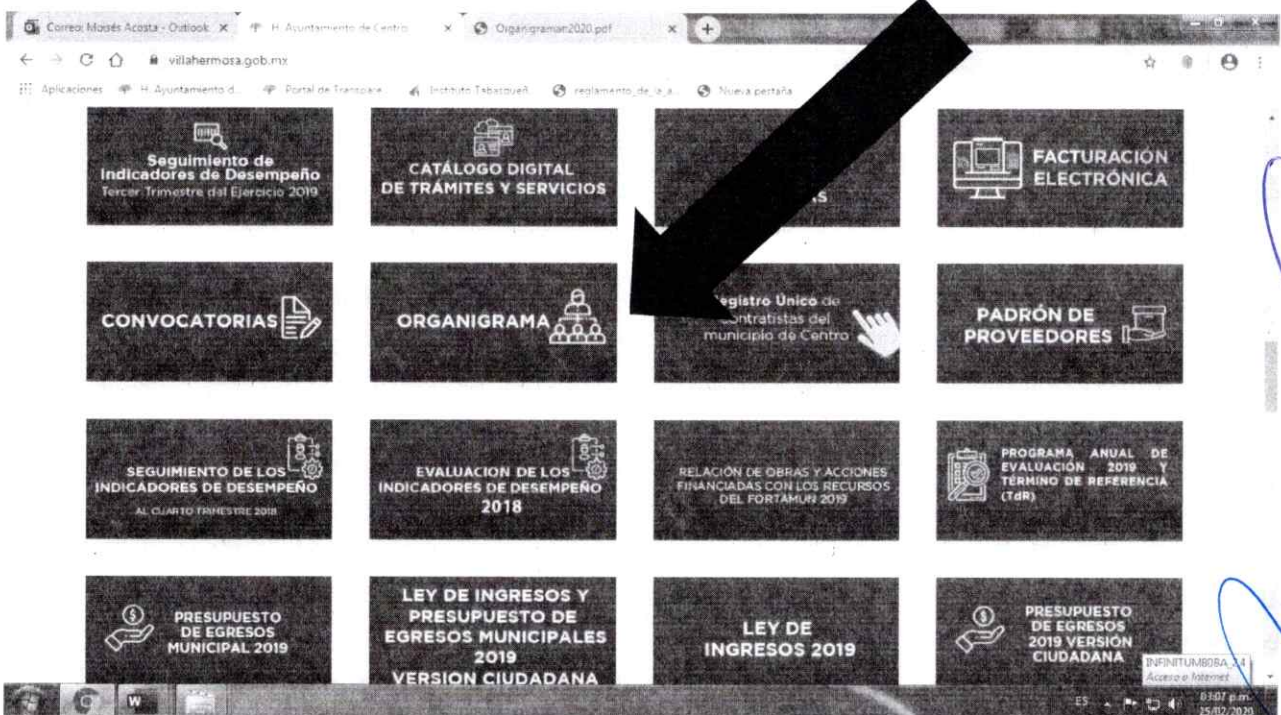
Correo: Moisés Acosta - Outlook × H. Ayuntamiento de Centro × Organigrama2020.pdf ×

villahermosa.gob.mx

Aplicaciones H. Ayuntamiento d... Portal de Transpare... Instituto Tabasqueñ... reglamento_de_la_a... Nueva pestaña

Seguimiento de Indicadores de Desempeño
Tercer Trimestre del Ejercicio 2019

CATÁLOGO DIGITAL DE TRÁMITES Y SERVICIOS

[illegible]AS

FACTURACIÓN ELECTRÓNICA

CONVOCATORIAS

ORGANIGRAMA

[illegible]egistro Único de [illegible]ontratistas del municipio de Centro

PADRÓN DE PROVEEDORES

SEGUIMIENTO DE LOS INDICADORES DE DESEMPEÑO
AL CUARTO TRIMESTRE 2018

EVALUACION DE LOS INDICADORES DE DESEMPEÑO 2018

RELACIÓN DE OBRAS Y ACCIONES FINANCIADAS CON LOS RECURSOS DEL FORTAMUN 2019

PROGRAMA ANUAL DE EVALUACIÓN 2019 Y TÉRMINO DE REFERENCIA (TdR)

PRESUPUESTO DE EGRESOS MUNICIPAL 2019

LEY DE INGRESOS Y PRESUPUESTO DE EGRESOS MUNICIPALES 2019 VERSION CIUDADANA

LEY DE INGRESOS 2019

PRESUPUESTO DE EGRESOS 2019 VERSIÓN CIUDADANA

INFINITUM808A_2.4
Acceso a Internet

ES 03:07 p.m. 25/02/2020